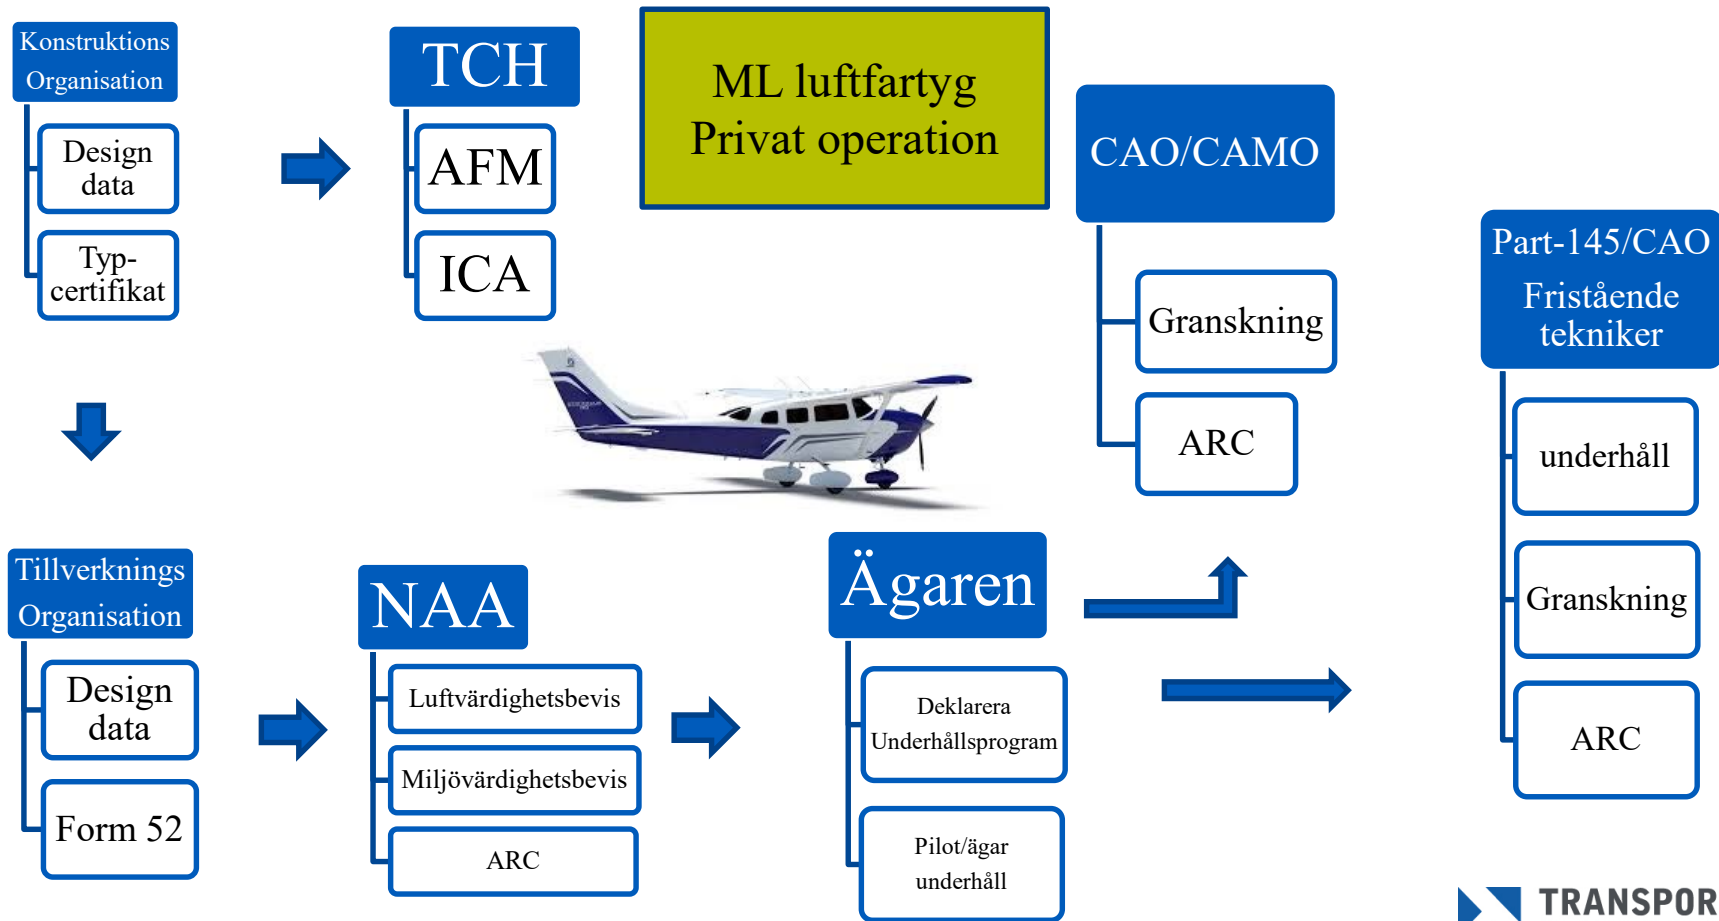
Konstruktions Organisation

Design data

Typ-certifikat

TCH

AFM

ICA

ML luftfartyg Privat operation

CAO/CAMO

Granskning

ARC

Part-145/CAO Fristående tekniker

underhåll

Granskning

ARC

Tillverknings Organisation

Design data

Form 52

NAA

Luftvärdighetsbevis

Miljövärdighetsbevis

ARC

Ägaren

Deklarera Underhållsprogram

Pilot/ägar underhåll

TRANSPOR